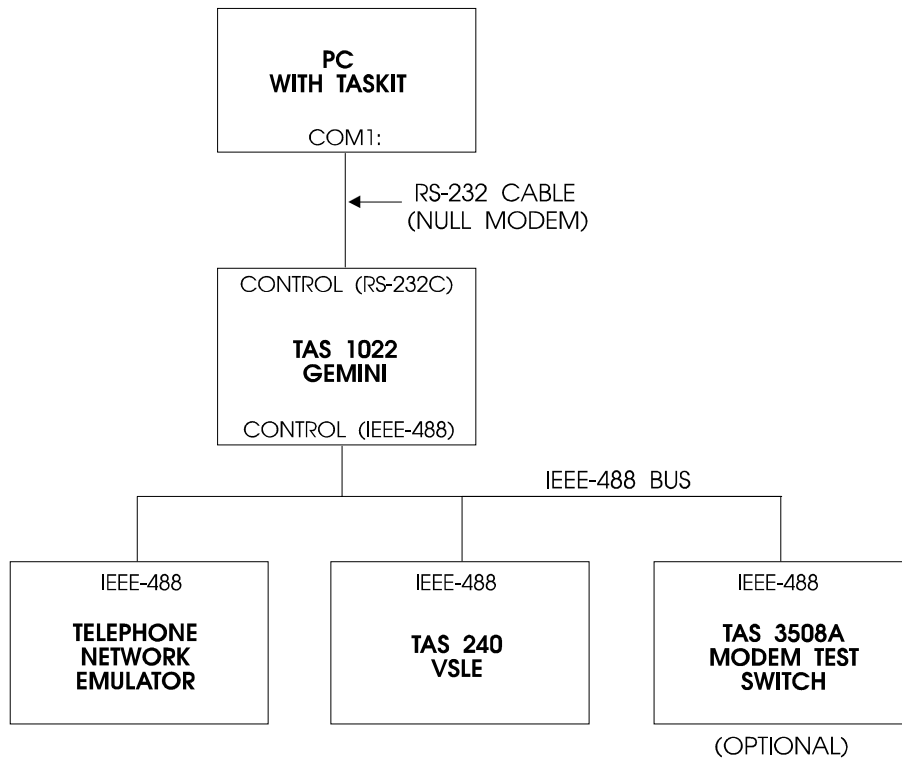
PC
WITH TASKIT

COM1:

RS-232 CABLE
(NULL MODEM)

CONTROL (RS-232C)

TAS 1022
GEMINI

CONTROL (IEEE-488)

IEEE-488 BUS

IEEE-488

TELEPHONE
NETWORK
EMULATOR

IEEE-488

TAS 240
VSLE

IEEE-488

TAS 3508A
MODEM TEST
SWITCH

(OPTIONAL)